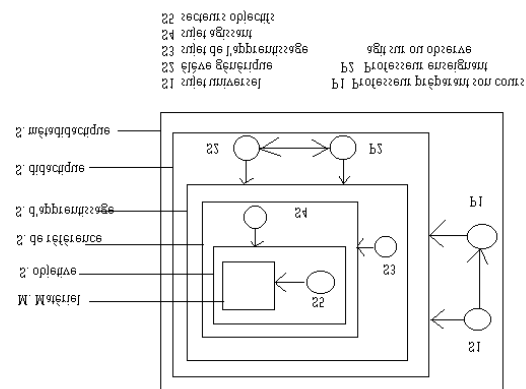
S5 secteurs objectifs
S4 sujet agissant
S3 sujet de l'apprentissage
S2 élève générique
S1 sujet universel

agit sur ou observe
P2 Professeur enseignant
P1 Professeur préparant son cours

S. métadidactique
S. didactique
S. d'apprentissage
S. de référence
S. objective
M. Matériel

S2
P2
S4
P1
S3
S5
S1